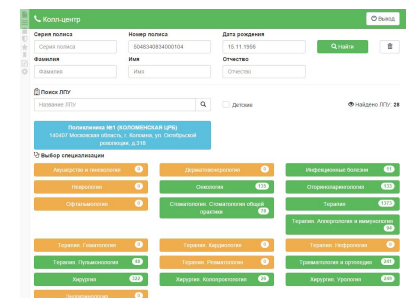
Колл-центр
Выход

Серия полиса
Серия полиса
Номер полиса
5048340834000104
Дата рождения
15.11.1956
Найти

Фамилия
Фамилия
Имя
Имя
Отчество
Отчество

Поиск ЛПУ
Название ЛПУ
Детские
Найдено ЛПУ: 28

Поликлиника №1 (КОЛОМЕНСКАЯ ЦРБ)
140407 Московская область, г. Коломна, ул. Октябрьской революции, д.318

Выбор специализации

Акушерство и гинекология 5
Дерматовенерология 3
Инфекционные болезни 19
Неврология 5
Онкология 133
Оториноларингология 13
Офтальмология 5
Стоматология. Стоматология общей практики 78
Терапия 1377
Терапия. Аллергология и иммунология 84
Терапия. Гематология 5
Терапия. Кардиология 8
Терапия. Нефрология 5
Терапия. Пульмонология 48
Терапия. Ревматология 5
Травматология и ортопедия 441
Хирургия 322
Хирургия. Колопроктология 34
Хирургия. Урология 110
Эндокринология